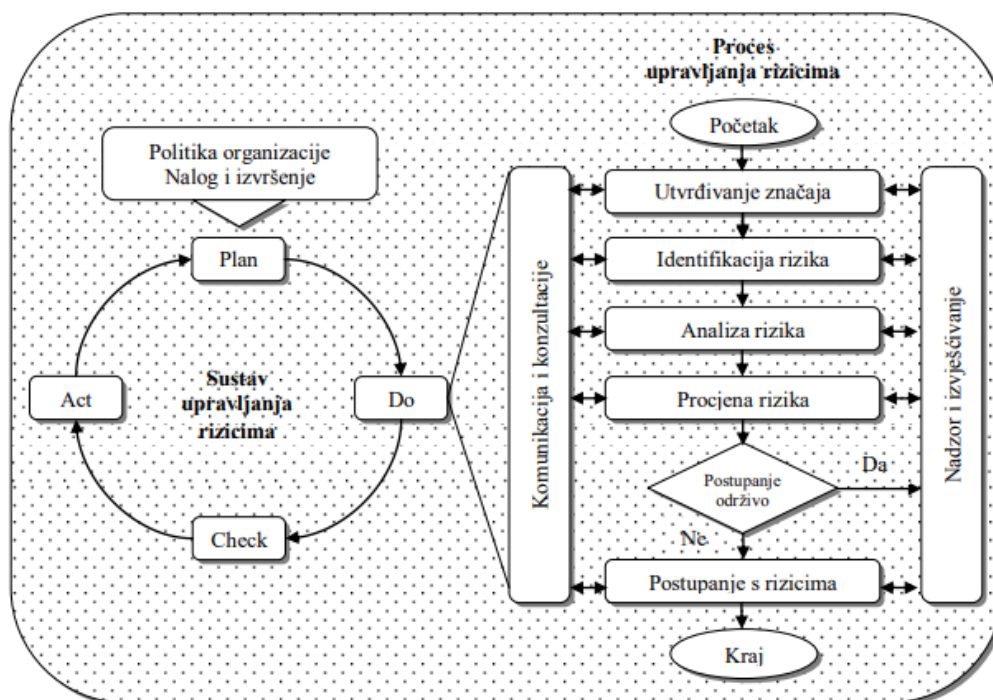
Proces upravljanja rizicima

Politika organizacije
Nalog i izvršenje

Plan

Act

Sustav upravljanja rizicima

Do

Check

Komunikacija i konzultacije

Početak

Utvrđivanje značaja

Identifikacija rizika

Analiza rizika

Procjena rizika

Postupanje održivo

Da

Ne

Postupanje s rizicima

Kraj

Nadzor i izvješćivanje